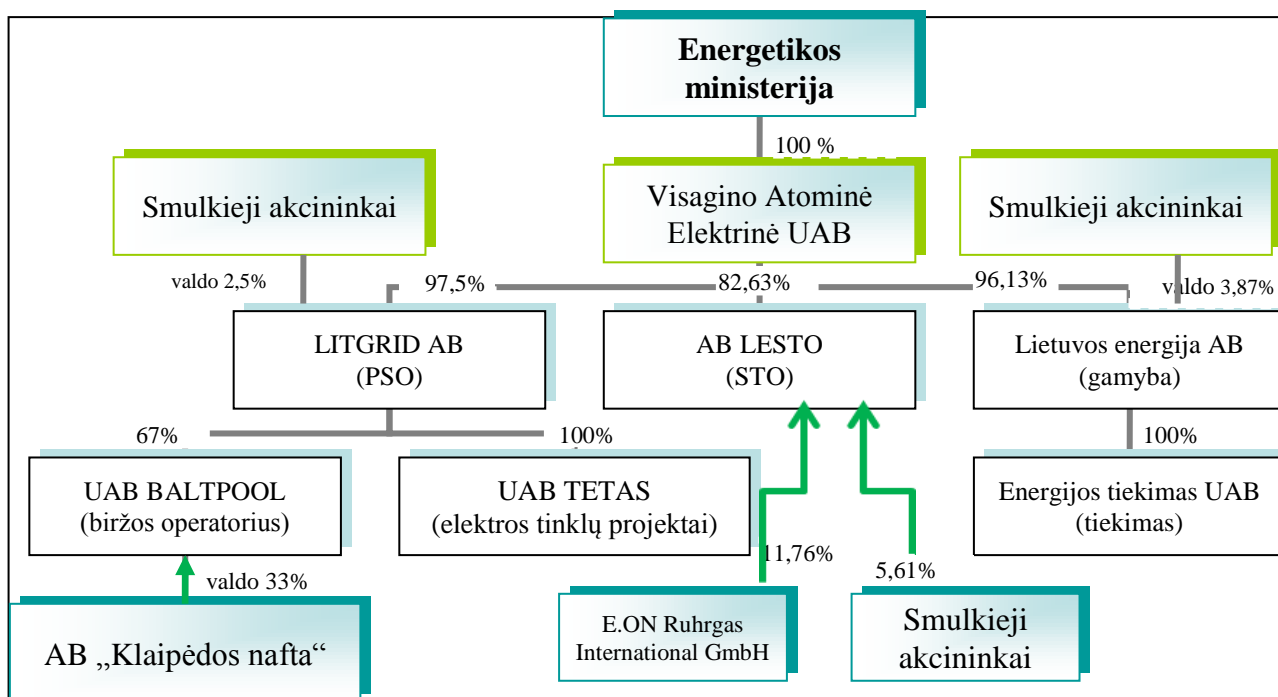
Energetikos ministerija

100 %

Visagino Atominė Elektrinė UAB

Smulkieji akcininkai

Smulkieji akcininkai

valdo 2,5%

97,5%

82,63%

96,13%

valdo 3,87%

LITGRID AB (PSO)

AB LESTO (STO)

Lietuvos energija AB (gamyba)

67%

100%

100%

UAB BALTPOOL (biržos operatorius)

UAB TETAS (elektros tinklų projektai)

Energijos tiekimas UAB (tiekimas)

11,76%

5,61%

valdo 33%

AB „Klaipėdos nafta“

E.ON Ruhrgas International GmbH

Smulkieji akcininkai